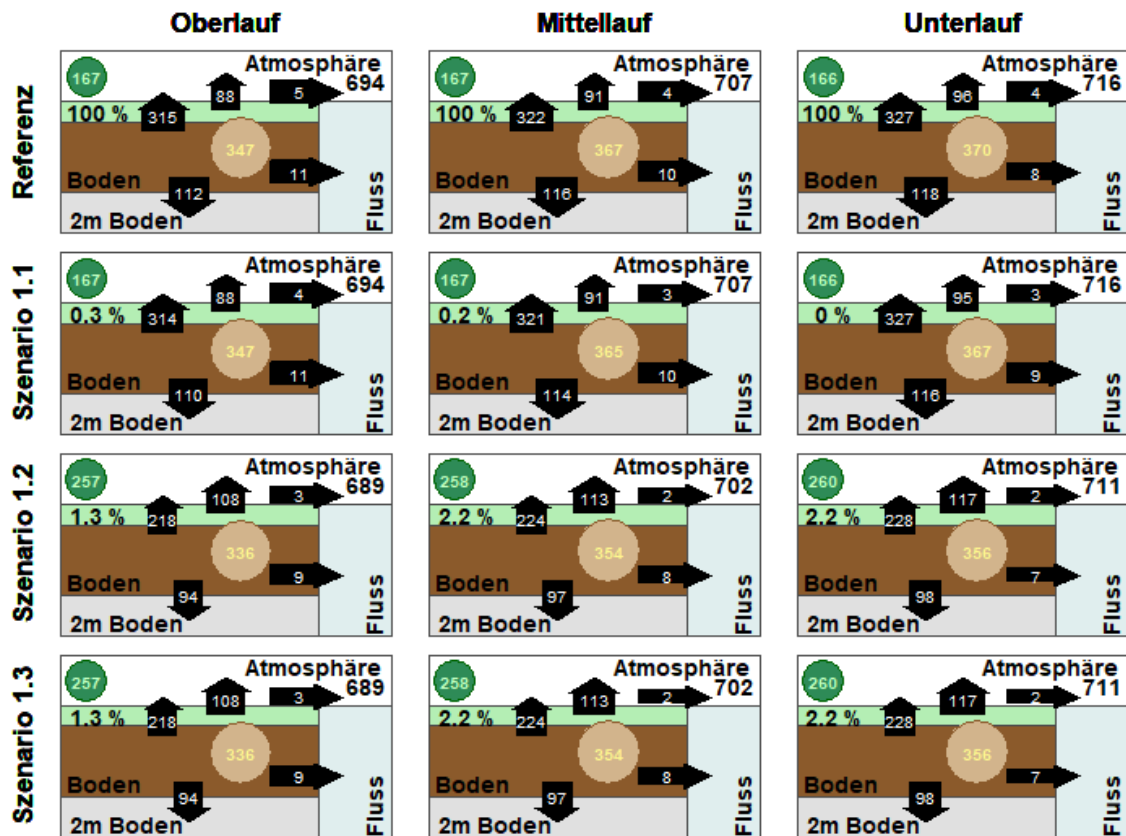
Oberlauf

Mittellauf

Unterlauf

Referenz

167
Atmosphäre
694
88
5
100 %
315
347
11
Boden
112
2m Boden
Fluss

167
Atmosphäre
707
91
4
100 %
322
367
10
Boden
116
2m Boden
Fluss

166
Atmosphäre
716
96
4
100 %
327
370
8
Boden
118
2m Boden
Fluss

Szenario 1.1

167
Atmosphäre
694
88
4
0.3 %
314
347
11
Boden
110
2m Boden
Fluss

167
Atmosphäre
707
91
3
0.2 %
321
365
10
Boden
114
2m Boden
Fluss

166
Atmosphäre
716
95
3
0 %
327
367
9
Boden
116
2m Boden
Fluss

Szenario 1.2

257
Atmosphäre
689
108
3
1.3 %
218
336
9
Boden
94
2m Boden
Fluss

258
Atmosphäre
702
113
2
2.2 %
224
354
8
Boden
97
2m Boden
Fluss

260
Atmosphäre
711
117
2
2.2 %
228
356
7
Boden
98
2m Boden
Fluss

Szenario 1.3

257
Atmosphäre
689
108
3
1.3 %
218
336
9
Boden
94
2m Boden
Fluss

258
Atmosphäre
702
113
2
2.2 %
224
354
8
Boden
97
2m Boden
Fluss

260
Atmosphäre
711
117
2
2.2 %
228
356
7
Boden
98
2m Boden
Fluss